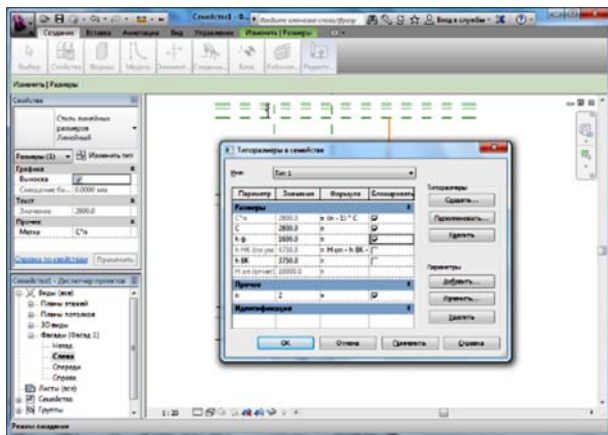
Семейство1 - 0... Введите ключевое слово/фразу Вход в службы

Создание Вставка Аннотации Вид Управление Изменить | Размеры

Выбор Свойства Формы Модель Элемент Создание Базы Рабочая Размеры

Изменить | Размеры

Свойства

Стиль линейных размеров Линейный

Размеры (1) Изменить тип

Графика
Выноска
Смещение би... 0.0000 мм

Текст
Значение 2800.0

Прочее
Метка C*n

Справка по свойствам Применить

Семейство1 - Диспетчер проектов

Виды (все)
Планы этажей
Планы потолков
3D виды
Фасады (Фасад 1)
Назад
Слева
Спереди
Справа
Листы (все)
Семейство
Группы

Типоразмеры в семействе

Имя: Тип 1

| Параметр | Значение | Формула | Блокировать |
|---|---|---|---|
| Размеры | | | |
| C*n | 2800.0 | = (n - 1) * C | |
| C | 2800.0 | = | |
| h ф | 2600.0 | = | |
| h МК (по ун | 4750.0 | = H ym - h BK - | |
| h BK | 3750.0 | = | |
| H ym (отмет | 10000.0 | = | |
| Прочее | | | |
| n | 2 | = | |
| Идентификация | | | |

Типоразмеры
Создать...
Переименовать...
Удалить

Параметры
Добавить...
Изменить...
Удалить

ОК Отмена Применить Справка

1 : 20

Режим ожидания